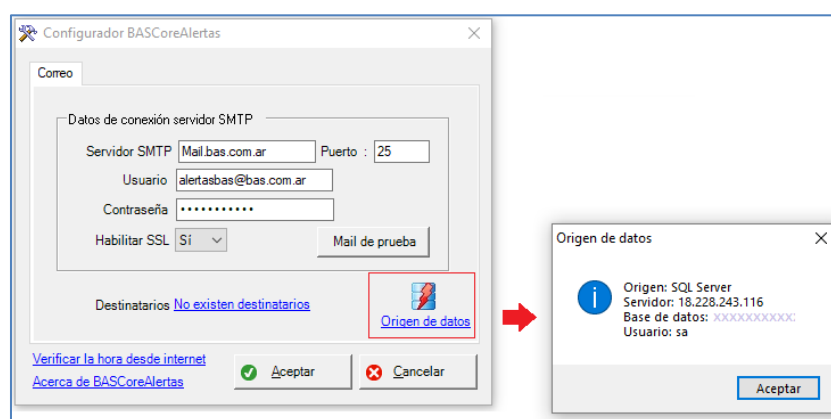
Configurador BASCoreAlertas

Correo

Datos de conexión servidor SMTP

Servidor SMTP Mail.bas.com.ar Puerto : 25

Usuario alertasbas@bas.com.ar

Contraseña ••••••••••••

Habilitar SSL Sí

Mail de prueba

Destinatarios No existen destinatarios

Origen de datos

Verificar la hora desde internet

Acerca de BASCoreAlertas

Aceptar

Cancelar

Origen de datos

Origen: SQL Server
Servidor: 18.228.243.116
Base de datos: XXXXXXXXXX
Usuario: sa

Aceptar